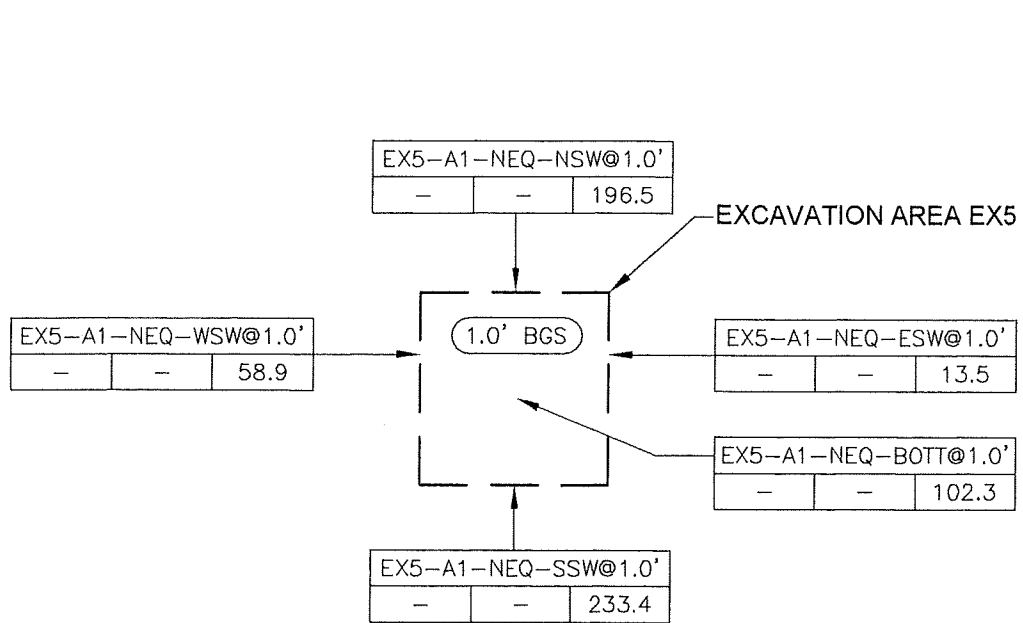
EX5–A1–NEQ–NSW@1.0'

| – | – | 196.5 |
|---|---|---|

EXCAVATION AREA EX5

EX5–A1–NEQ–WSW@1.0'

| – | – | 58.9 |
|---|---|---|

1.0' BGS

EX5–A1–NEQ–ESW@1.0'

| – | – | 13.5 |
|---|---|---|

EX5–A1–NEQ–BOTT@1.0'

| – | – | 102.3 |
|---|---|---|

EX5–A1–NEQ–SSW@1.0'

| – | – | 233.4 |
|---|---|---|